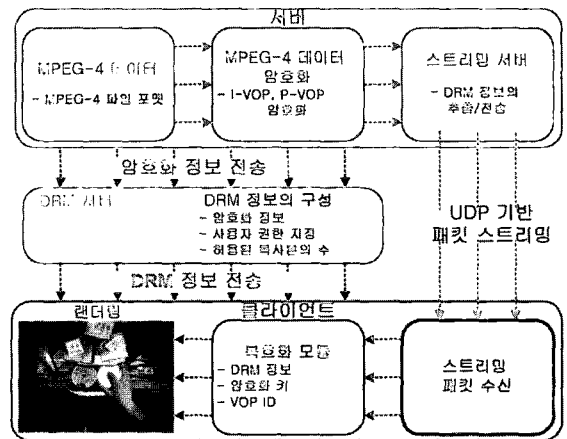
서버

MPEG-4 데이터
- MPEG-4 파일 포맷

MPEG-4 데이터 암호화
- I-VOP, P-VOP 암호화

스트리밍 서버
- DRM 정보의 추출/전송

암호화 정보 전송

DRM 서버

DRM 정보의 구성
- 암호화 정보
- 사용자 권한 지정
- 허용된 복사본의 수

UDP 기반 패킷 스트리밍

DRM 정보 전송

랜더링

클라이언트

복호화 모듈
- DRM 정보
- 암호화 키
- VOP ID

스트리밍 패킷 수신